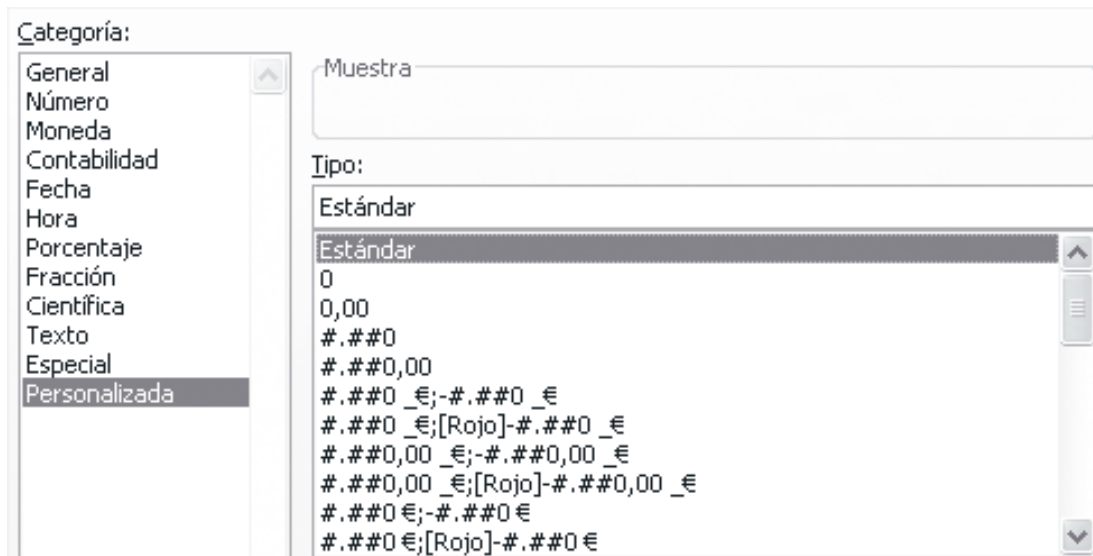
Categoría:

General
Número
Moneda
Contabilidad
Fecha
Hora
Porcentaje
Fracción
Científica
Texto
Especial
Personalizada

Muestra

Tipo:

Estándar

Estándar
0
0,00
#.##0
#.##0,00
#.##0 _€;-#.##0 _€
#.##0 _€;[Rojo]-#.##0 _€
#.##0,00 _€;-#.##0,00 _€
#.##0,00 _€;[Rojo]-#.##0,00 _€
#.##0 €;-#.##0 €
#.##0 €;[Rojo]-#.##0 €